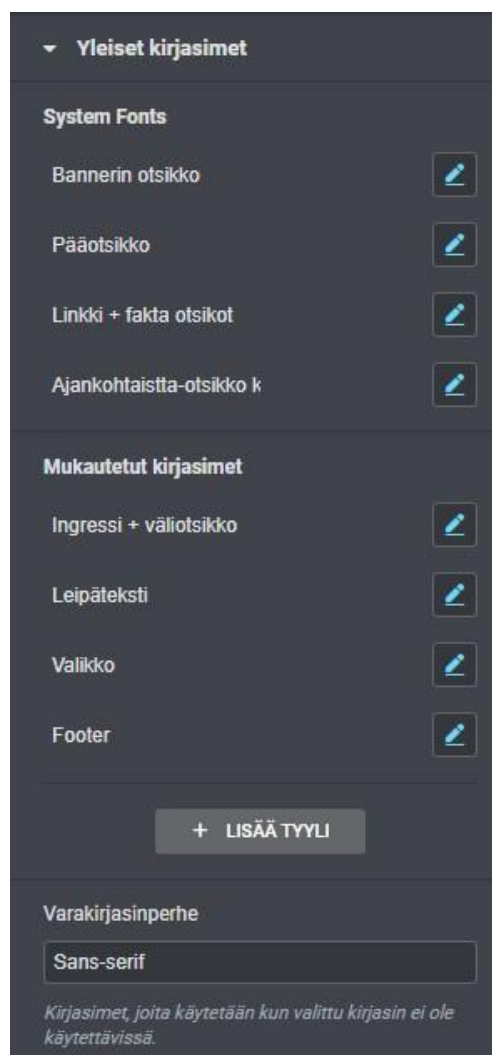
Yleiset kirjasimet

System Fonts

Bannerin otsikko

Pääotsikko

Linkki + fakta otsikot

Ajankohtaistta-otsikko k

Mukautetut kirjasimet

Ingressi + väliotsikko

Leipäteksti

Valikko

Footer

+ LISÄÄ TYYLI

Varakirjasinperhe

Sans-serif

Kirjasimet, joita käytetään kun valittu kirjasin ei ole käytettävissä.